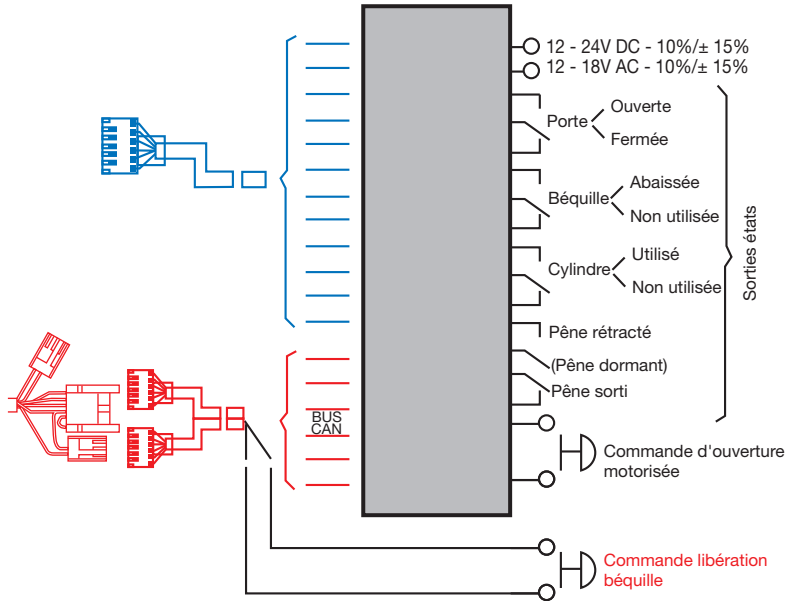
12 - 24V DC - 10%/± 15%
12 - 18V AC - 10%/± 15%

Porte
Ouverte
Fermée

Béquille
Abaissée
Non utilisée

Cylindre
Utilisé
Non utilisée

Pêne rétracté
(Pêne dormant)
Pêne sorti

Sorties états

BUS CAN

Commande d'ouverture motorisée

Commande libération béquille